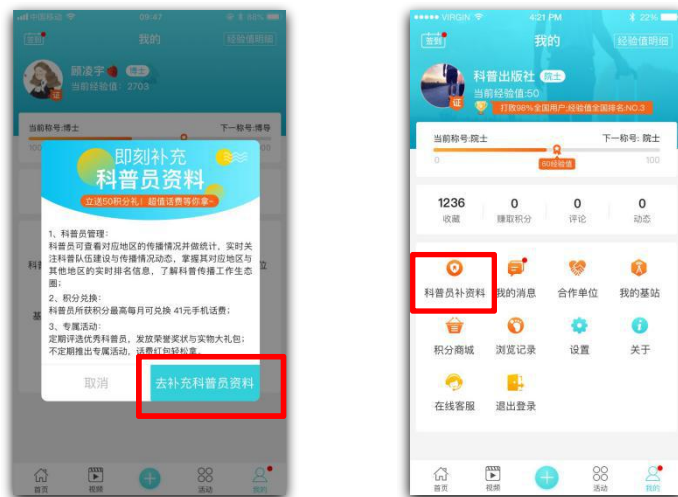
中国移动 09:47 58%

签到 我的 经验值明细

顾凌宇 博士
当前经验值：2703

当前称号:博士 下一称号:博导

即刻补充
科普员资料
立送50积分礼！超值话费等你拿~

1、科普员管理：
科普员可查看对应地区的传播情况并做统计，实时关注科普队伍建设与传播情况动态，掌握其对应地区与其他地区的实时排名信息，了解科普传播工作生态圈；
2、积分兑换：
科普员所获积分最高每月可兑换 41元手机话费；
3、专属活动：
定期评选优秀科普员，发放荣誉奖状与实物大礼包；不定期推出专属活动，话费红包轻松拿。

取消 去补充科普员资料

首页 视频 活动 我的

VIRGIN 4:21 PM 22%

签到 我的 经验值明细

科普出版社 院士
当前经验值:50
打败98%全国用户,经验值全国排名:NO.3

当前称号:院士 下一称号: 院士
0 50经验值 100

1236 收藏
0 赚取积分
0 评论
0 动态

科普员补资料 我的消息 合作单位 我的基站
积分商城 浏览记录 设置 关于
在线客服 退出登录

首页 视频 活动 我的